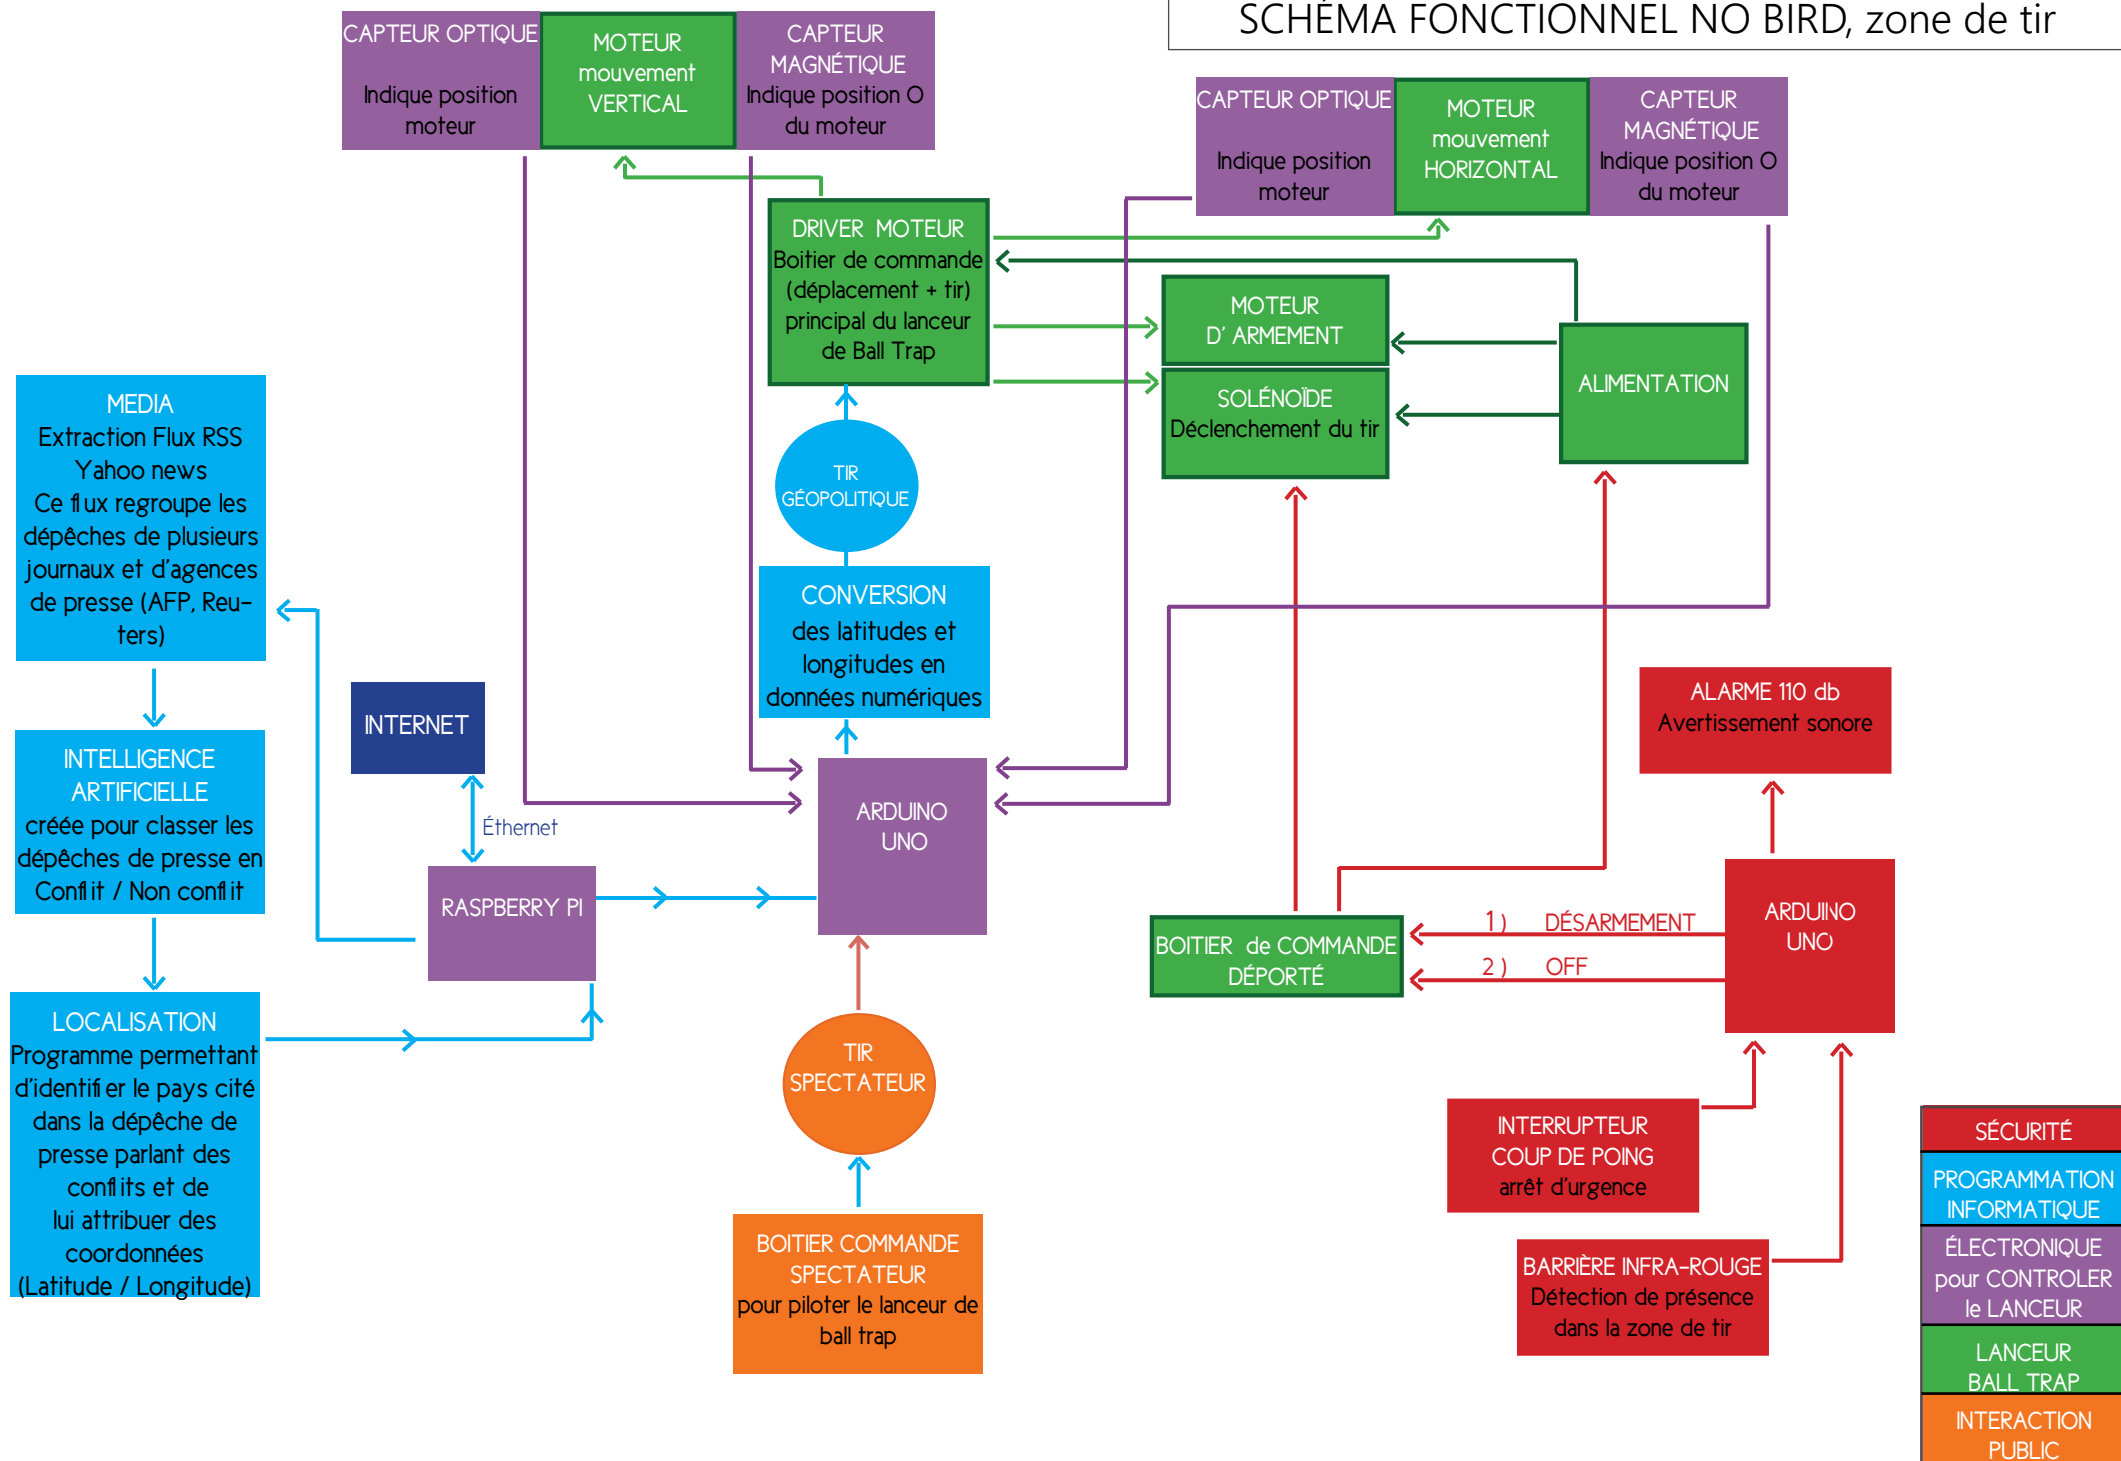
SCHÉMA FONCTIONNEL NO BIRD, zone de tir

CAPTEUR OPTIQUE
Indique position moteur

MOTEUR mouvement VERTICAL

CAPTEUR MAGNÉTIQUE Indique position O du moteur

CAPTEUR OPTIQUE
Indique position moteur

MOTEUR mouvement HORIZONTAL

CAPTEUR MAGNÉTIQUE Indique position O du moteur

DRIVER MOTEUR
Boitier de commande (déplacement + tir) principal du lanceur de Ball Trap

MOTEUR D' ARMEMENT

SOLÉNOÏDE Déclenchement du tir

ALIMENTATION

MEDIA
Extraction Flux RSS Yahoo news
Ce flux regroupe les dépêches de plusieurs journaux et d'agences de presse (AFP, Reuters)

TIR GÉOPOLITIQUE

CONVERSION
des latitudes et longitudes en données numériques

INTERNET

Éthernet

INTELLIGENCE ARTIFICIELLE
créée pour classer les dépêches de presse en Conflit / Non conflit

RASPBERRY PI

ARDUINO UNO

ALARME 110 db
Avertissement sonore

BOITIER de COMMANDE DÉPORTÉ

1) DÉSARMEMENT

2) OFF

ARDUINO UNO

LOCALISATION
Programme permettant d'identifier le pays cité dans la dépêche de presse parlant des conflits et de lui attribuer des coordonnées (Latitude / Longitude)

TIR SPECTATEUR

BOITIER COMMANDE SPECTATEUR
pour piloter le lanceur de ball trap

INTERRUPTEUR COUP DE POING
arrêt d'urgence

BARRIÈRE INFRA-ROUGE
Détection de présence dans la zone de tir

SÉCURITÉ

PROGRAMMATION INFORMATIQUE

ÉLECTRONIQUE pour CONTROLER le LANCEUR

LANCEUR BALL TRAP

INTERACTION PUBLIC